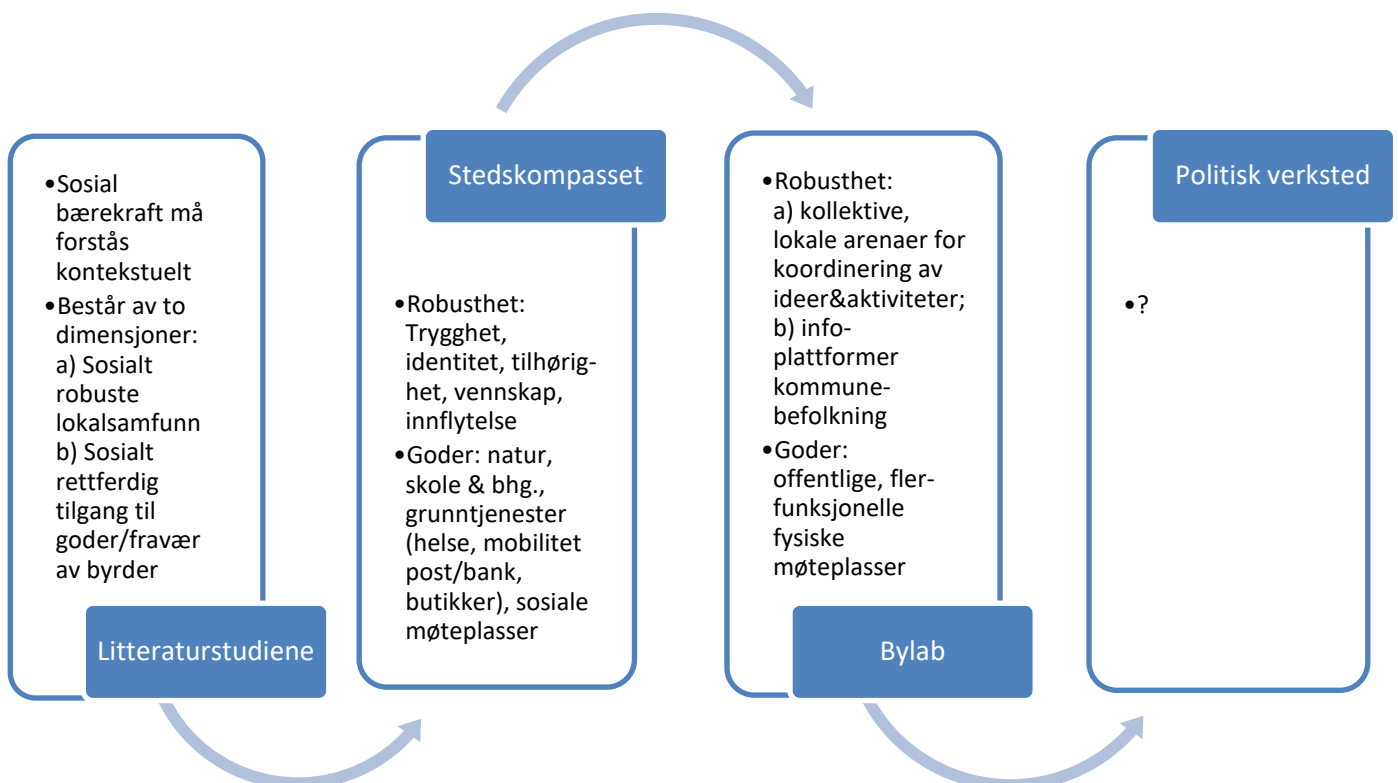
•Sosial bærekraft må forstås kontekstuelt

•Består av to dimensjoner: a) Sosialt robuste lokalsamfunn b) Sosialt rettferdig tilgang til goder/fravær av byrder

Litteraturstudiene

Stedskompasset

•Robusthet: Trygghet, identitet, tilhørighet, vennskap, innflytelse

•Goder: natur, skole & bhg., grunntjenester (helse, mobilitet post/bank, butikker), sosiale møteplasser

•Robusthet: a) kollektive, lokale arenaer for koordinering av ideer&aktiviteter; b) infoplattformer kommunebefolkning

•Goder: offentlige, flerfunksjonelle fysiske møteplasser

Bylab

Politisk verksted

•?